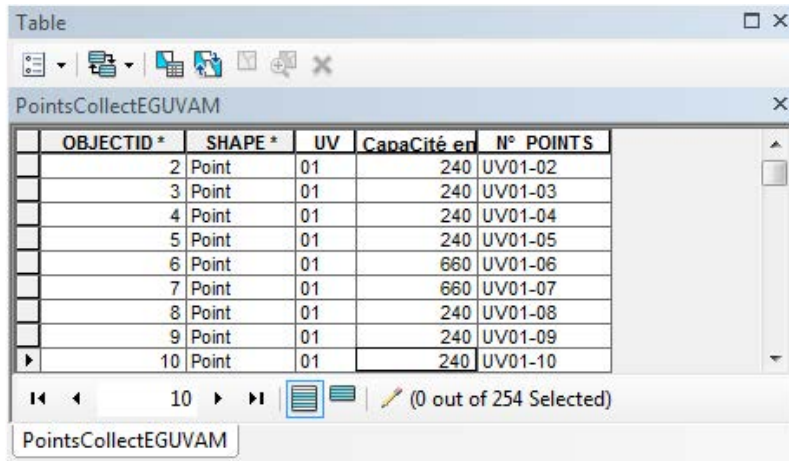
Table

PointsCollectEGUVAM

| OBJECTID * | SHAPE * | UV | CapaCité en | N° POINTS |
|---|---|---|---|---|
| 2 | Point | 01 | 240 | UV01-02 |
| 3 | Point | 01 | 240 | UV01-03 |
| 4 | Point | 01 | 240 | UV01-04 |
| 5 | Point | 01 | 240 | UV01-05 |
| 6 | Point | 01 | 660 | UV01-06 |
| 7 | Point | 01 | 660 | UV01-07 |
| 8 | Point | 01 | 240 | UV01-08 |
| 9 | Point | 01 | 240 | UV01-09 |
| 10 | Point | 01 | 240 | UV01-10 |

10 (0 out of 254 Selected)

PointsCollectEGUVAM